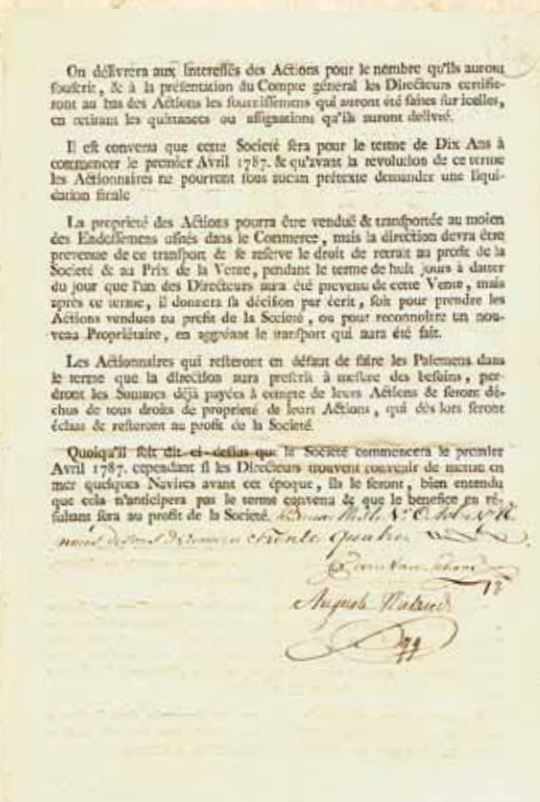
On délivrera aux Intéressés des Actions pour le nombre qu'ils auront souscrit, & à la présentation du Compte général les Directeurs certifieront au bas des Actions les fournissemens qui auront été faits sur icelles, en retirant les quittances ou assignations qu'ils auront délivré.

Il est convenu que cette Société sera pour le terme de Dix Ans à commencer le premier Avril 1787, & qu'avant la révolution de ce terme les Actionnaires ne pourront sous aucun prétexte demander une liquidation finale

La propriété des Actions pourra être vendue & transportée au moien des Endossemens usités dans le Commerce, mais la direction devra être prevenue de ce transport & se réserve le droit de retrait au profit de la Société & au Prix de la Vente, pendant le terme de huit jours à datter du jour que l'un des Directeurs aura été prevenu de cette Vente, mais après ce terme, il donnera sa décision par écrit, soit pour prendre les Actions vendues au profit de la Société, ou pour reconnoître un nouveau Propriétaire, en aggréant le transport qui aura été fait.

Les Actionnaires qui resteront en défaut de faire les Paiemens dans le terme que la direction aura prescrit à mesure des besoins, perdront les Sommes déjà payées à compte de leurs Actions & seront déchus de tous droits de propriété de leurs Actions, qui dès lors seront échues & resteront au profit de la Société.

Quoiqu'il soit dit ci-dessus que la Société commencera le premier Avril 1787, cependant si les Directeurs trouvent convenable de mettre en mer quelques Navires avant cet époque, ils le feront, bien entendu que cela n'anticipera pas le terme convenu & que le benefice en résultant sera au profit de la Société. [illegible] 1er Octobre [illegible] mil sept cent quatre vingt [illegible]

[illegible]

Auguste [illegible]

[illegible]